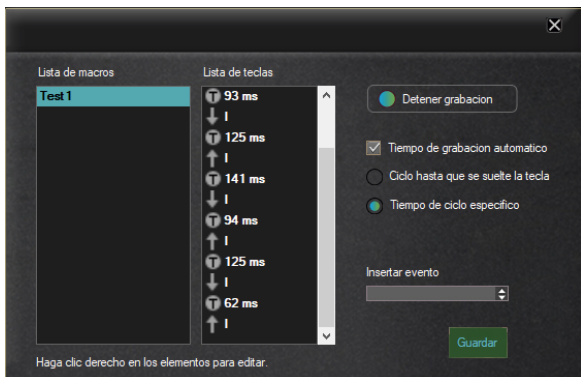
Lista de macros

Test 1

Lista de teclas

93 ms
I
125 ms
I
141 ms
I
94 ms
I
125 ms
I
62 ms
I

Detener grabacion

Tiempo de grabacion automatico

Ciclo hasta que se suelte la tecla

Tiempo de ciclo especifico

Insertar evento

Guardar

Haga clic derecho en los elementos para editar.